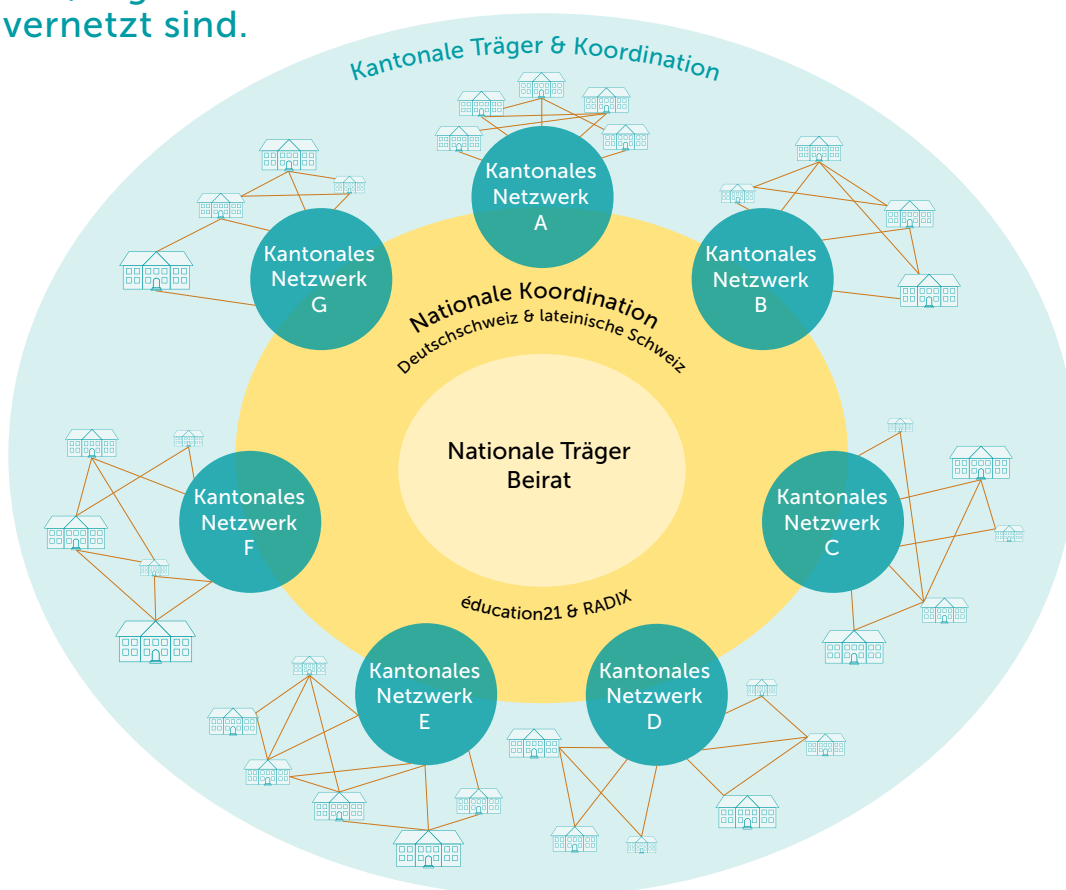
vernetzt sind.

Kantonale Träger & Koordination

Kantonales Netzwerk A

Kantonales Netzwerk G

Kantonales Netzwerk B

Nationale Koordination
Deutschschweiz & lateinische Schweiz

Nationale Träger
Beirat

Kantonales Netzwerk F

Kantonales Netzwerk C

éducation21 & RADIX

Kantonales Netzwerk E

Kantonales Netzwerk D